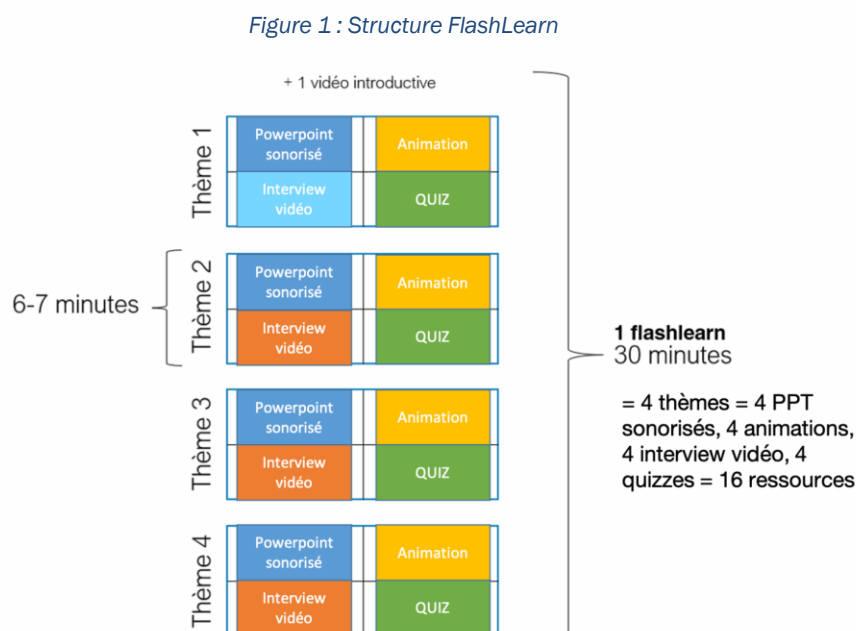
Figure 1 : Structure FlashLearn

+ 1 vidéo introductive

Thème 1
Powerpoint sonorisé
Animation
Interview vidéo
QUIZ

6-7 minutes

Thème 2
Powerpoint sonorisé
Animation
Interview vidéo
QUIZ

Thème 3
Powerpoint sonorisé
Animation
Interview vidéo
QUIZ

Thème 4
Powerpoint sonorisé
Animation
Interview vidéo
QUIZ

1 flashlearn
30 minutes

= 4 thèmes = 4 PPT sonorisés, 4 animations, 4 interview vidéo, 4 quizzes = 16 ressources